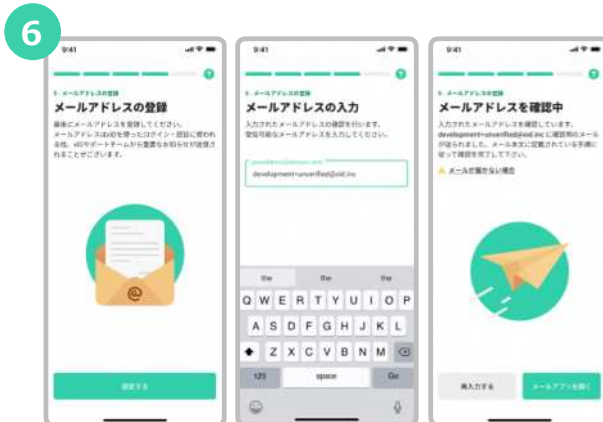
6

9:41

5. メールアドレスの登録

メールアドレスの登録

最後にメールアドレスを登録してください。メールアドレスはxIDを使ったログイン・認証に使われる他、xIDサポートチームから重要なお知らせが送信されることがございます。

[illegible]

9:41

5. メールアドレスの登録

メールアドレスの入力

入力されたメールアドレスの確認を行います。受信可能なメールアドレスを入力してください。

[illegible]

development+unverified@xid.inc

the the the

Q W E R T Y U I O P

A S D F G H J K L

Z X C V B N M

123 space Go

9:41

5. メールアドレスの登録

メールアドレスを確認中

入力されたメールアドレスを確認しています。development+unverified@xid.inc に確認用のメールが送られました。メール本文に記載されている手順に従って確認を完了して下さい。

メールが届かない場合

再入力する

メールアプリを開く